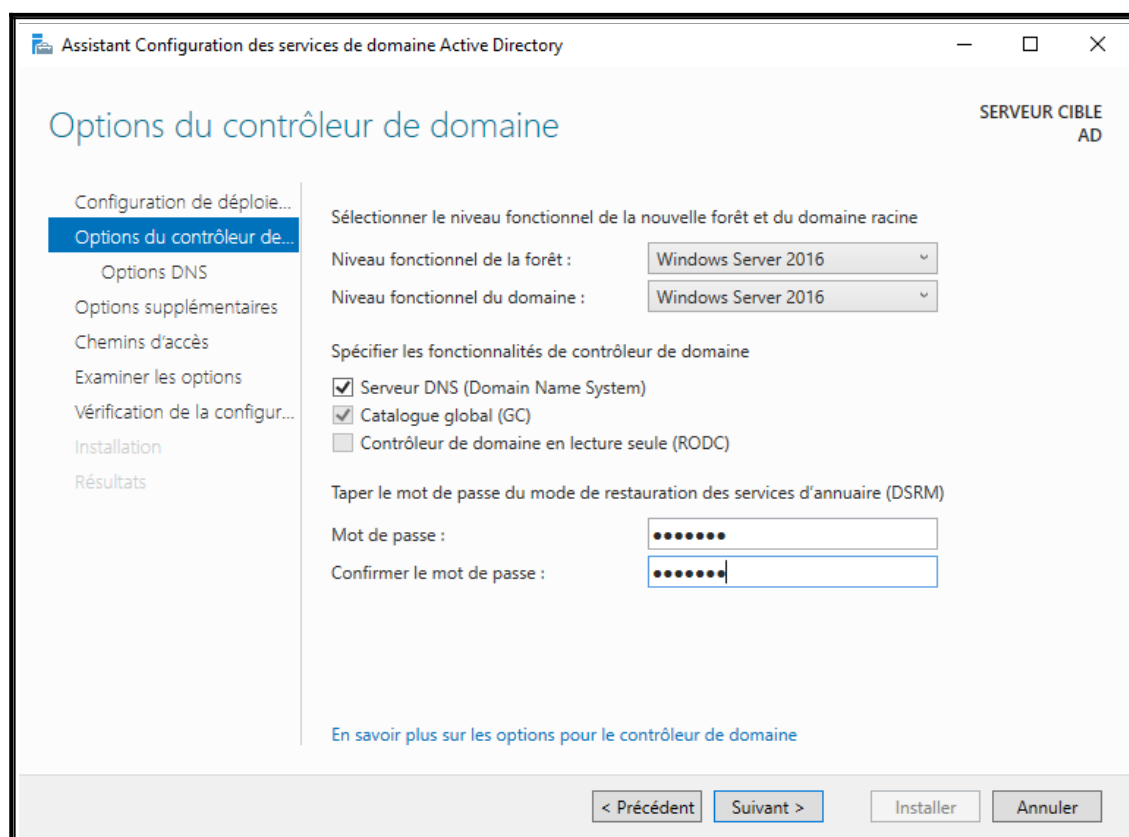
Assistant Configuration des services de domaine Active Directory

Options du contrôleur de domaine

SERVEUR CIBLE
AD

Configuration de déploie...
Options du contrôleur de...
Options DNS
Options supplémentaires
Chemins d'accès
Examiner les options
Vérification de la configur...
Installation
Résultats

Sélectionner le niveau fonctionnel de la nouvelle forêt et du domaine racine

Niveau fonctionnel de la forêt : Windows Server 2016
Niveau fonctionnel du domaine : Windows Server 2016

Spécifier les fonctionnalités de contrôleur de domaine

Serveur DNS (Domain Name System)
Catalogue global (GC)
Contrôleur de domaine en lecture seule (RODC)

Taper le mot de passe du mode de restauration des services d'annuaire (DSRM)

Mot de passe : •••••••
Confirmer le mot de passe : •••••••

En savoir plus sur les options pour le contrôleur de domaine

< Précédent   Suivant >   Installer   Annuler